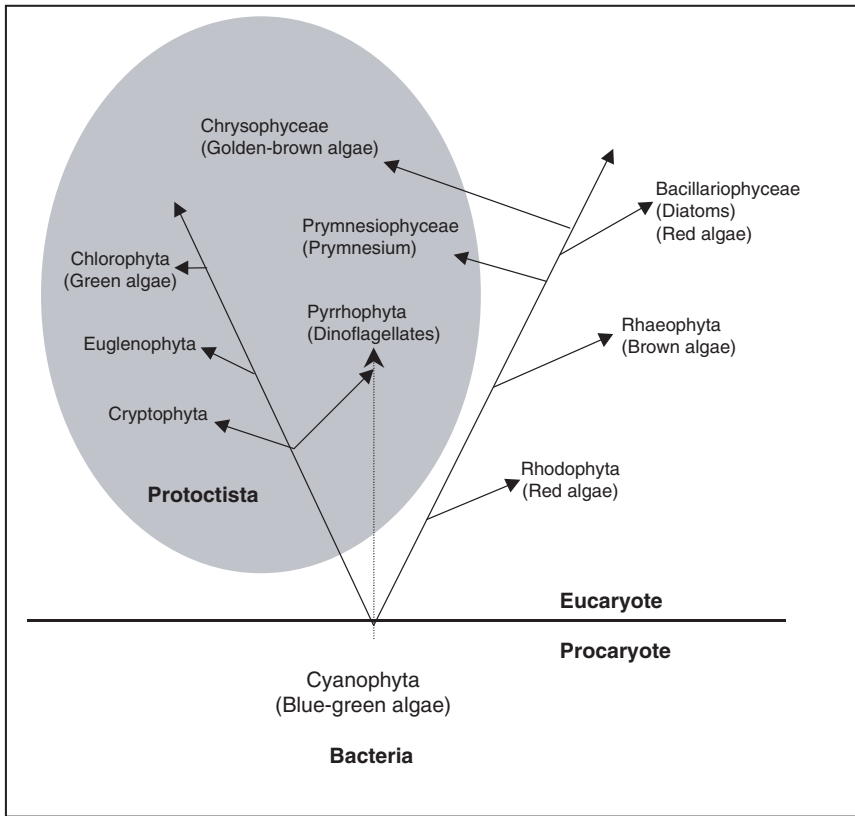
Chrysophyceae
(Golden-brown algae)

Bacillariophyceae
(Diatoms)
(Red algae)

Prymnesiophyceae
(Prymnesium)

Chlorophyta
(Green algae)

Pyrrhophyta
(Dinoflagellates)

Euglenophyta

Rhaeophyta
(Brown algae)

Cryptophyta

Rhodophyta
(Red algae)

Protoctista

Eucaryote

Procaryote

Cyanophyta
(Blue-green algae)

Bacteria